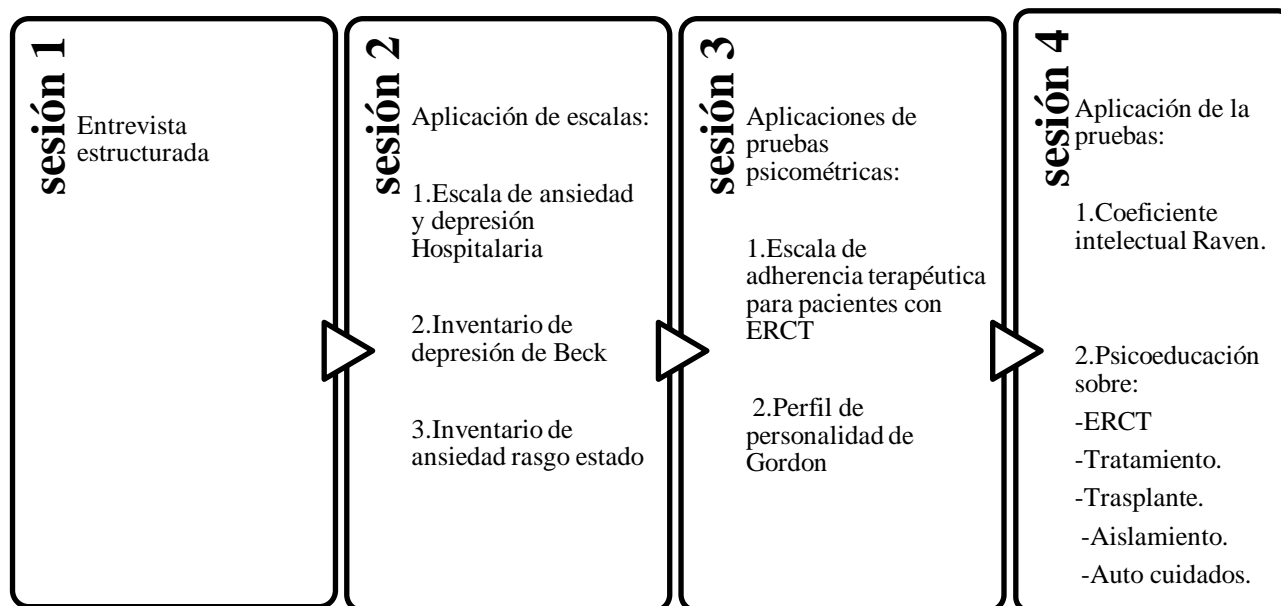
sesión 1

Entrevista estructurada

sesión 2

Aplicación de escalas:

1.Escala de ansiedad y depresión Hospitalaria

2.Inventario de depresión de Beck

3.Inventario de ansiedad rasgo estado

sesión 3

Aplicaciones de pruebas psicométricas:

1.Escala de adherencia terapéutica para pacientes con ERCT

2.Perfil de personalidad de Gordon

sesión 4

Aplicación de la pruebas:

1.Coeficiente intelectual Raven.

2.Psicoeducación sobre:

-ERCT

-Tratamiento.

-Trasplante.

-Aislamiento.

-Auto cuidados.